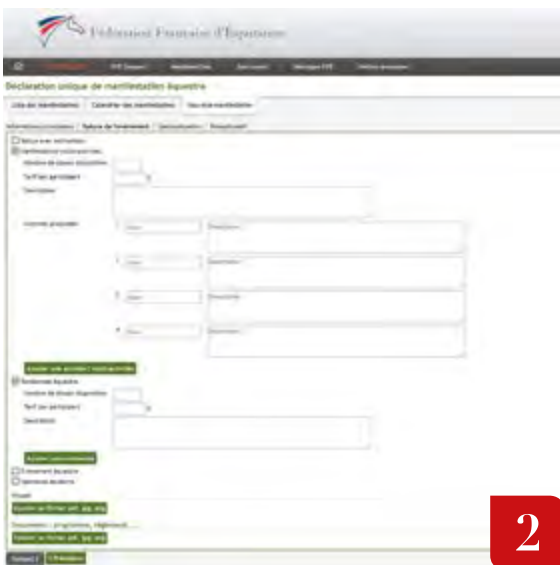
Fédération Française d'Equitation

Déclaration unique de manifestation équestre

Liste des manifestations | Calendrier des manifestations | Nouvelle manifestation

Informations principales | Nature de l'événement | Géolocalisation | Prévisualiser

Balade avec restauration

Manifestation(s) ludique(s)

Nombre de places disponibles

Tarif par participant €

Description

Activités proposées

1 Titre Description

2 Titre Description

3 Titre Description

4 Titre Description

Ajouter une activité

Randonnée équestre

Nombre de places disponibles

Tarif par participant €

Description

Ajouter

Événement équestre

Spectacle équestre

Visuel

Ajouter au format pdf, jpg, png

Documents (programme, règlement...)

Ajouter au format pdf, jpg, png

2